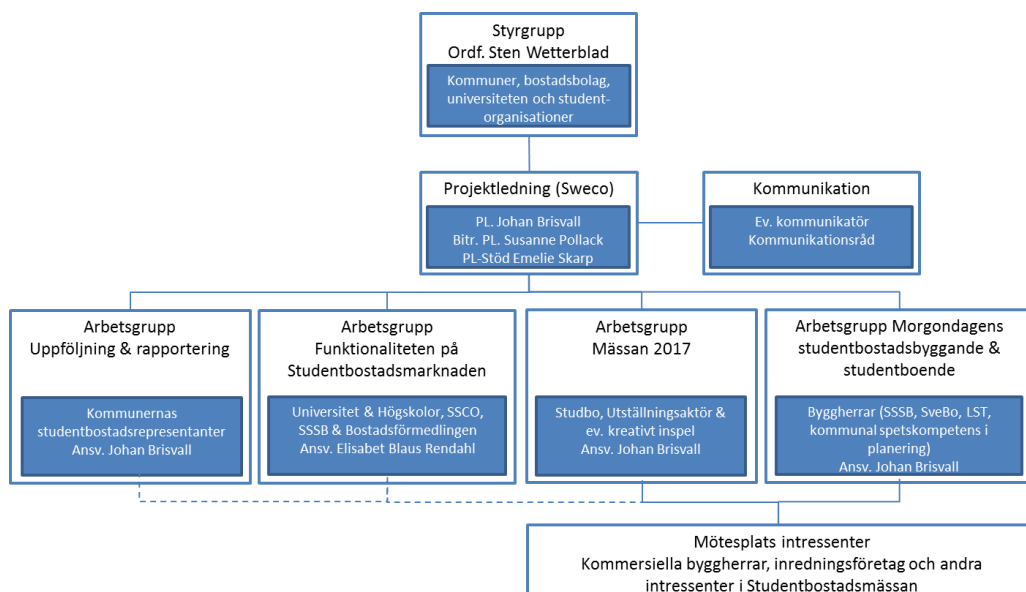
Styrgrupp
Ordf. Sten Wetterblad

Kommuner, bostadsbolag, universiteten och studentorganisationer

Projektledning (Sweco)

PL. Johan Brisvall
Bitr. PL. Susanne Pollack
PL-Stöd Emelie Skarp

Kommunikation

Ev. kommunikatör
Kommunikationsråd

Arbetsgrupp
Uppföljning & rapportering

Kommunernas studentbostadsrepresentanter
Ansv. Johan Brisvall

Arbetsgrupp
Funktionaliteten på Studentbostadsmarknaden

Universitet & Högskolor, SSCO, SSSB & Bostadsförmedlingen
Ansv. Elisabet Blaus Rendahl

Arbetsgrupp
Mässan 2017

Studbo, Utställningsaktör & ev. kreativt inspel
Ansv. Johan Brisvall

Arbetsgrupp Morgondagens studentbostadsbyggande & studentboende

Byggherrar (SSSB, SveBo, LST, kommunal spetskompetens i planering)
Ansv. Johan Brisvall

Mötesplats intressenter
Kommersiella byggherrar, inredningsföretag och andra intressenter i Studentbostadsmässan